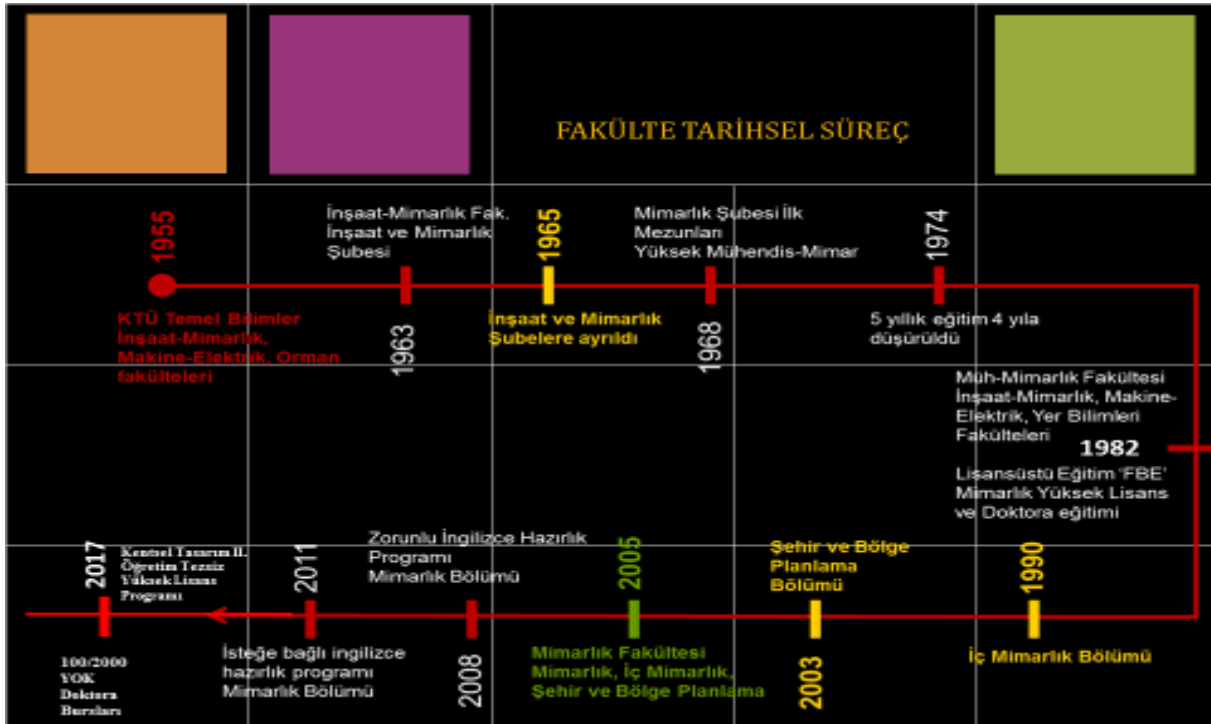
FAKÜLTE TARİHSEL SÜREÇ

1955

KTÜ Temel Bilimler İnşaat-Mimarlık, Makine-Elektrik, Orman fakülteleri

İnşaat-Mimarlık Fak. İnşaat ve Mimarlık Şubesi

1963

1965

İnşaat ve Mimarlık Şubelere ayrıldı

Mimarlık Şubesi İlk Mezunları Yüksek Mühendis-Mimar

1968

1974

5 yıllık eğitim 4 yıla düşürüldü

Müh-Mimarlık Fakültesi İnşaat-Mimarlık, Makine-Elektrik, Yer Bilimleri Fakülteleri

1982

Lisansüstü Eğitim 'FBE' Mimarlık Yüksek Lisans ve Doktora eğitimi

1990

İç Mimarlık Bölümü

Şehir ve Bölge Planlama Bölümü

2003

2005

Mimarlık Fakültesi Mimarlık, İç Mimarlık, Şehir ve Bölge Planlama

Zorunlu İngilizce Hazırlık Programı Mimarlık Bölümü

2008

2011

İsteğe bağlı ingilizce hazırlık programı Mimarlık Bölümü

2017

Kentsel Tasarım II. Öğretim Tezsiz Yüksek Lisans Programı

100/2000 YÖK Doktora Bursları